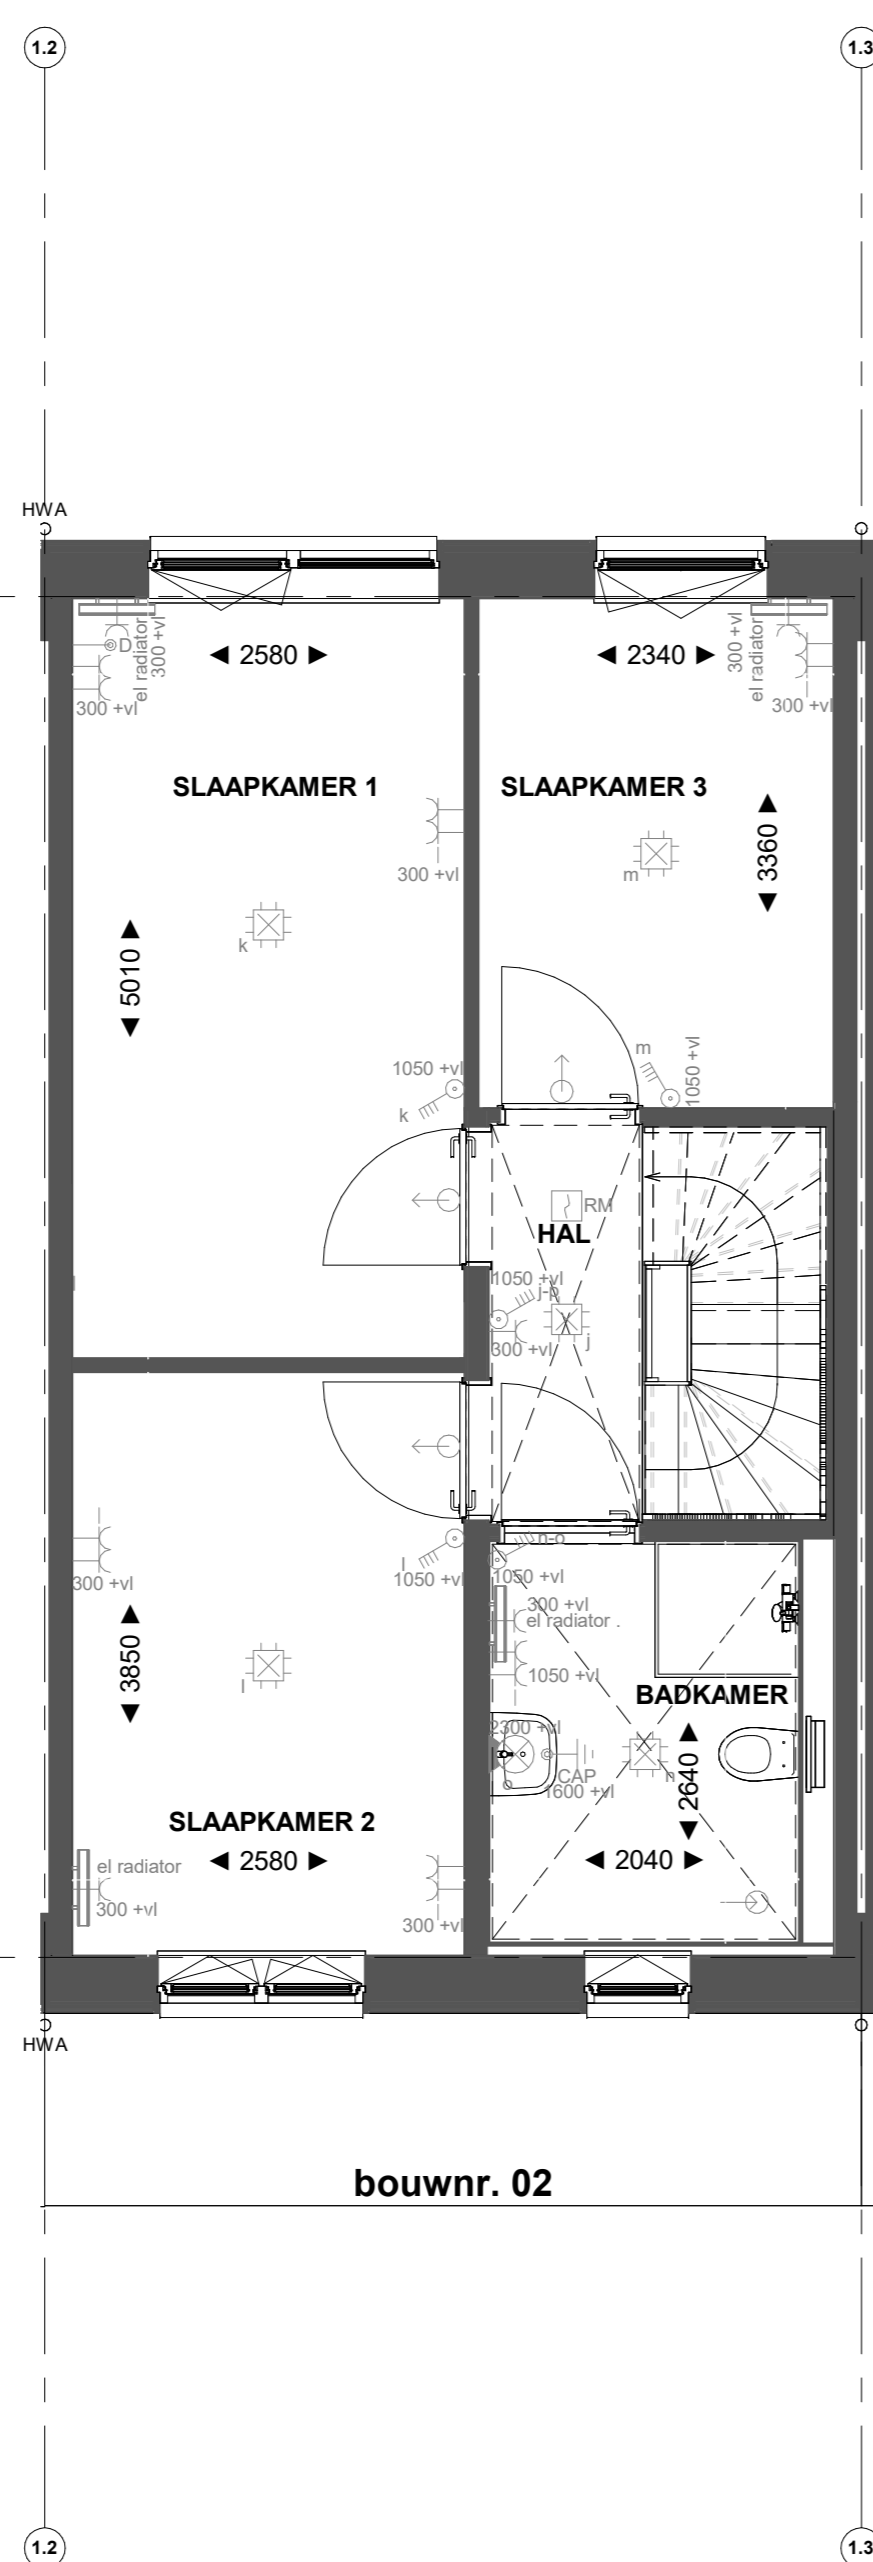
1.2
1.3

HWA

D
el radiator
300 +vl
300 +vl
◄ 2580 ►

◄ 2340 ►
300 +vl
el radiator
300 +vl

SLAAPKAMER 1
300 +vl

SLAAPKAMER 3
m
3360

k
5010

m
1050 +vl
1050 +vl
k

RM
HAL
1050 +vl
j-b
j
300 +vl

n-o
l
1050 +vl
1050 +vl
300 +vl
el radiator
1050 +vl
300 +vl
3850
l

BADKAMER
2300 +vl
CAP
1600 +vl
n
2640

SLAAPKAMER 2
el radiator
300 +vl
◄ 2580 ►
300 +vl
◄ 2040 ►

HWA

bouwnr. 02

1.2
1.3